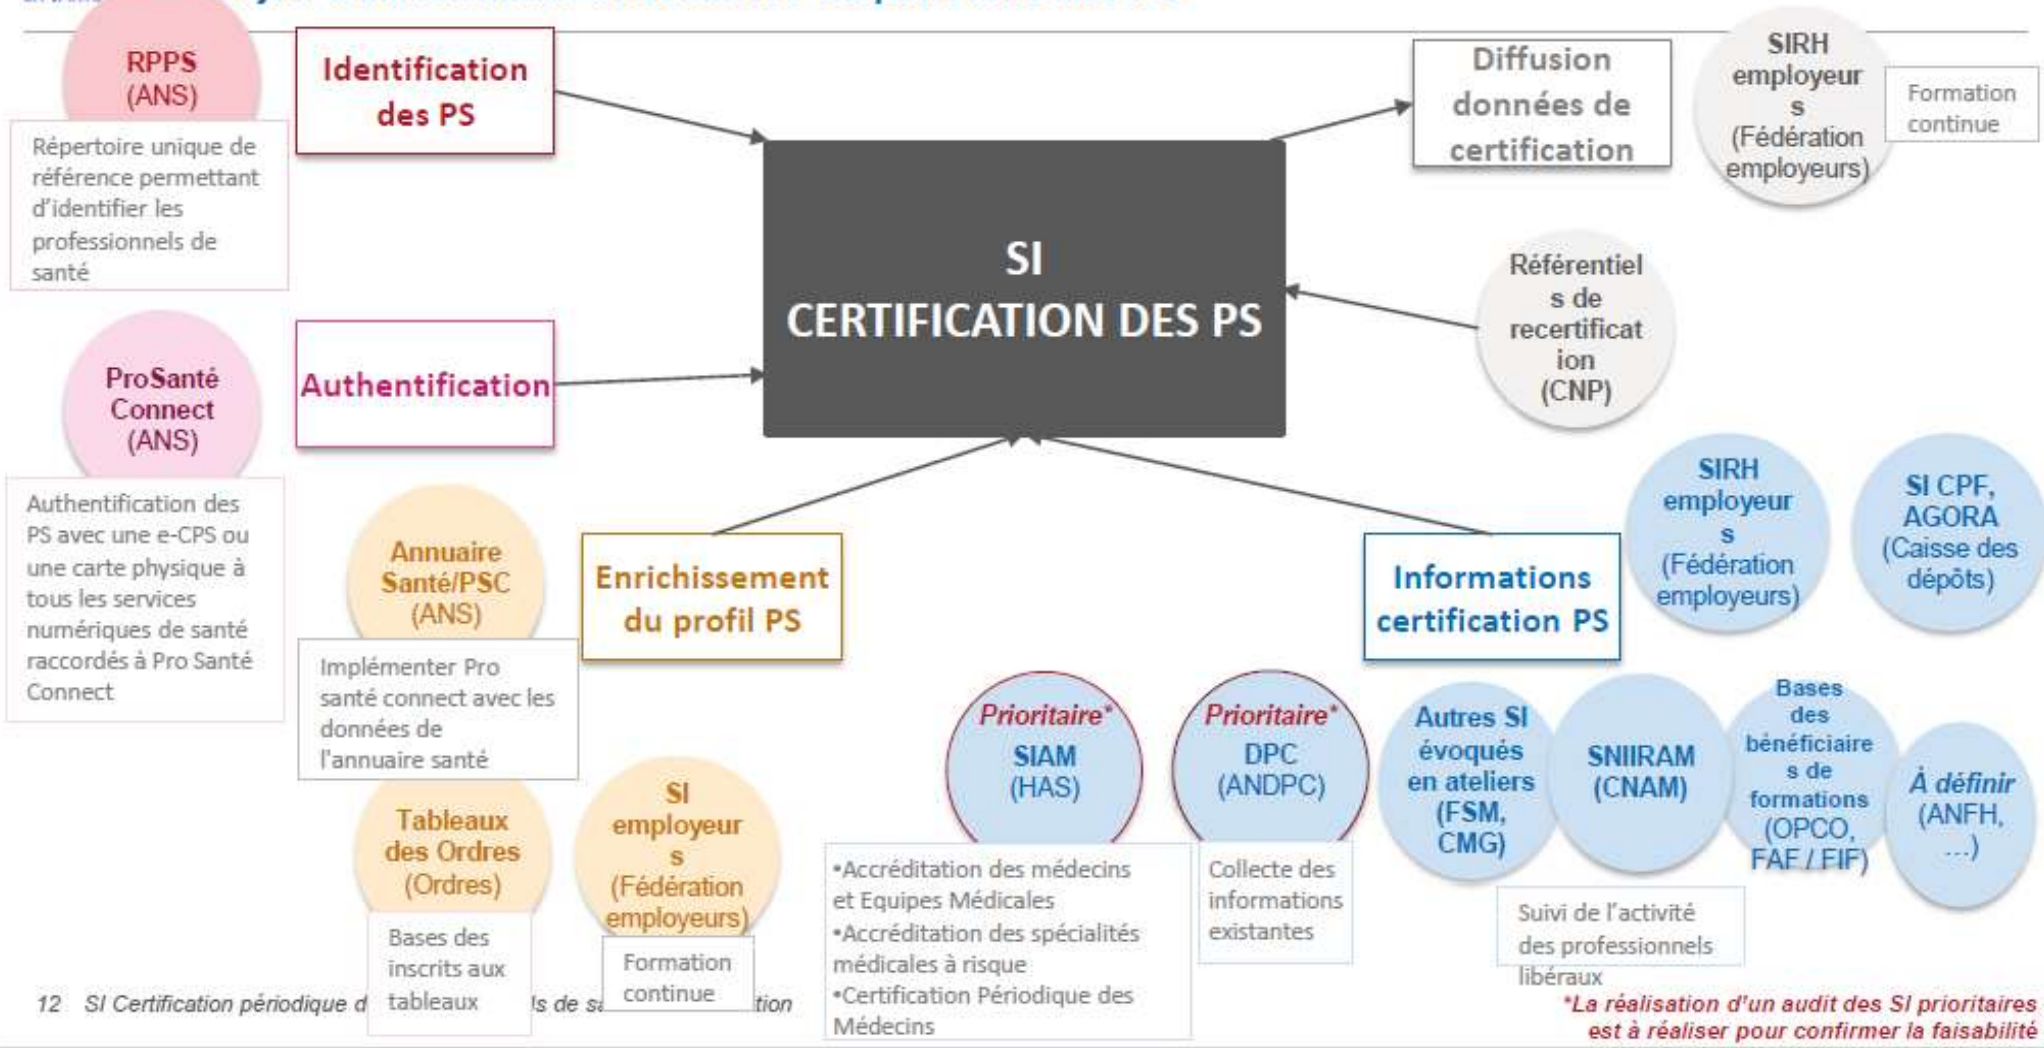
RPPS (ANS)

Identification des PS

Diffusion données de certification

SIRH employeur s (Fédération employeurs)

Formation continue

Répertoire unique de référence permettant d'identifier les professionnels de santé

SI CERTIFICATION DES PS

Référentiel s de recertificat ion (CNP)

ProSanté Connect (ANS)

Authentification

Authentification des PS avec une e-CPS ou une carte physique à tous les services numériques de santé raccordés à Pro Santé Connect

Annuaire Santé/PSC (ANS)

Enrichissement du profil PS

Informations certification PS

SIRH employeur s (Fédération employeurs)

SI CPF, AGORA (Caisse des dépôts)

Implémenter Pro santé connect avec les données de l'annuaire santé

Prioritaire* SIAM (HAS)

Prioritaire* DPC (ANDPC)

Autres SI évoqués en ateliers (FSM, CMG)

SNIIRAM (CNAM)

Bases des bénéficiaire s de formations (OPCO, FAF / FIF)

À définir (ANFH, ...)

Tableaux des Ordres (Ordres)

SI employeur s (Fédération employeurs)

•Accréditation des médecins et Equipes Médicales
•Accréditation des spécialités médicales à risque
•Certification Périodique des Médecins

Collecte des informations existantes

Suivi de l'activité des professionnels libéraux

Bases des inscrits aux tableaux

Formation continue

12 SI Certification périodique d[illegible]ls de s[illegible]tion

*La réalisation d'un audit des SI prioritaires est à réaliser pour confirmer la faisabilité